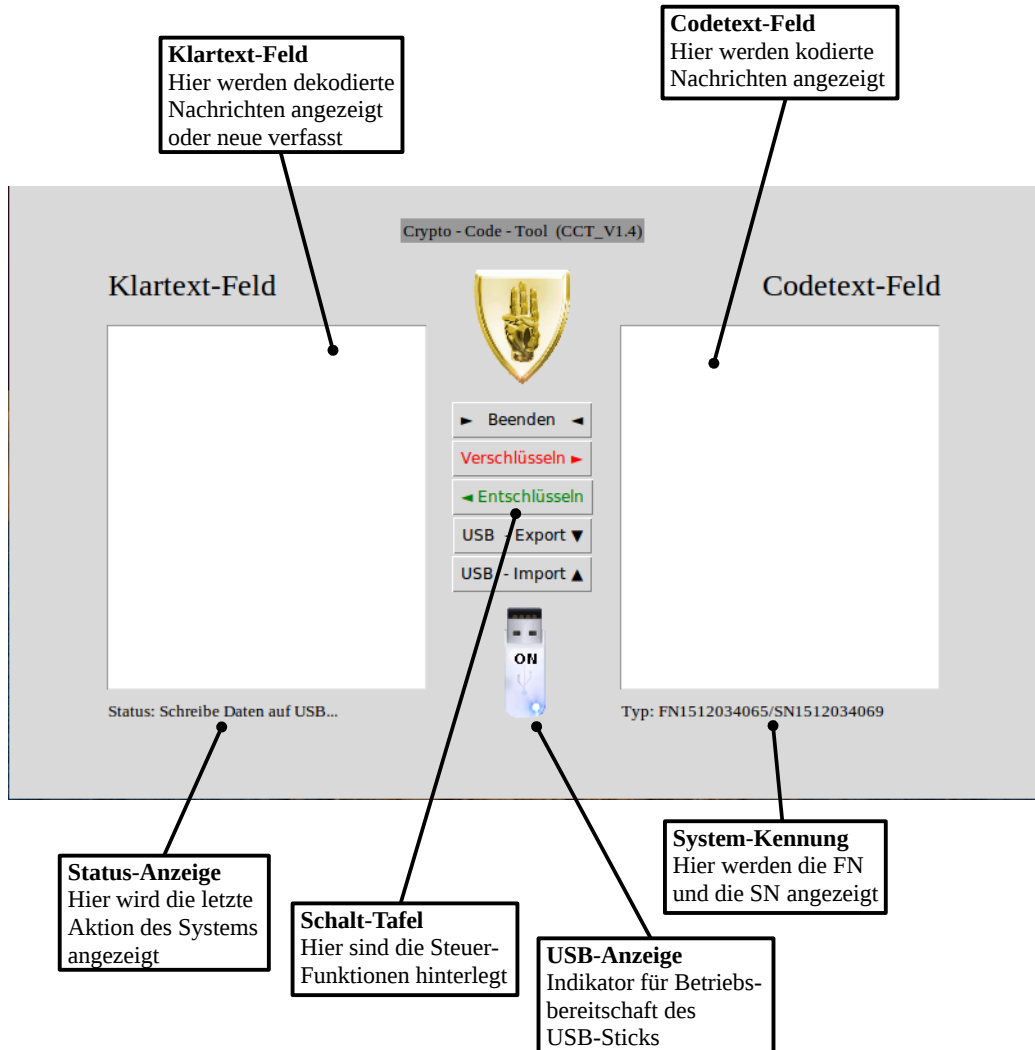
**Klartext-Feld**
Hier werden dekodierte Nachrichten angezeigt oder neue verfasst

**Codetext-Feld**
Hier werden kodierte Nachrichten angezeigt

Crypto - Code - Tool (CCT_V1.4)

Klartext-Feld

Codetext-Feld

► Beenden ◄

Verschlüsseln ►

◄ Entschlüsseln

USB - Export ▼

USB - Import ▲

ON

Status: Schreibe Daten auf USB...

Typ: FN1512034065/SN1512034069

**System-Kennung**
Hier werden die FN und die SN angezeigt

**Status-Anzeige**
Hier wird die letzte Aktion des Systems angezeigt

**Schalt-Tafel**
Hier sind die Steuer-Funktionen hinterlegt

**USB-Anzeige**
Indikator für Betriebsbereitschaft des USB-Sticks